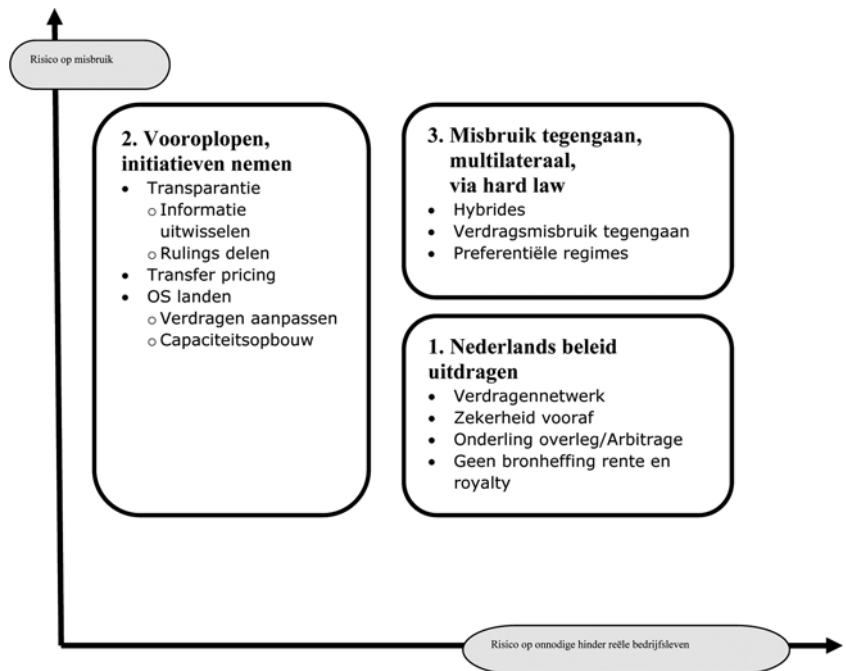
Risico op misbruik

2. Vooroplopen, initiatieven nemen
- Transparantie
  - Informatie uitwisselen
  - Rulings delen
- Transfer pricing
- OS landen
  - Verdragen aanpassen
  - Capaciteitsopbouw

3. Misbruik tegengaan, multilateraal, via hard law
- Hybrides
- Verdragsmisbruik tegengaan
- Preferentiële regimes

1. Nederlands beleid uitdragen
- Verdragennetwerk
- Zekerheid vooraf
- Onderling overleg/Arbitrage
- Geen bronheffing rente en royalty

Risico op onnodige hinder reële bedrijfsleven